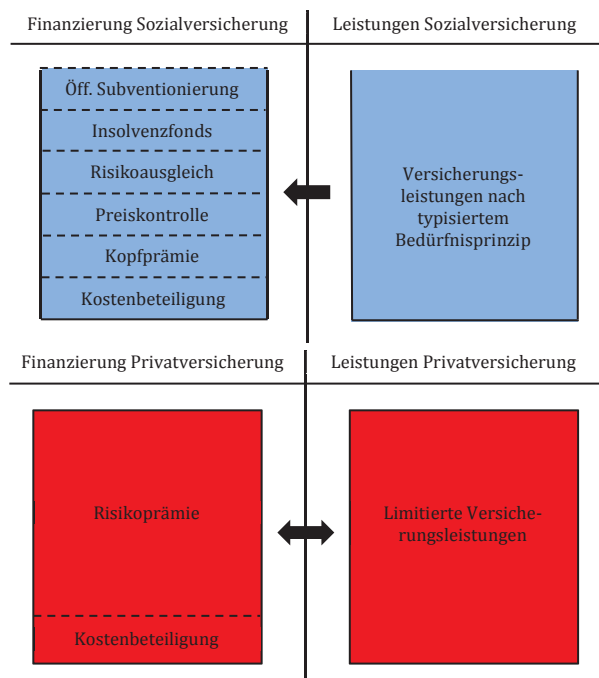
Finanzierung Sozialversicherung

Öff. Subventionierung

Insolvenzfonds

Risikoausgleich

Preiskontrolle

Kopfprämie

Kostenbeteiligung

Leistungen Sozialversicherung

Versicherungsleistungen nach typisiertem Bedürfnisprinzip

Finanzierung Privatversicherung

Risikoprämie

Kostenbeteiligung

Leistungen Privatversicherung

Limitierte Versicherungsleistungen